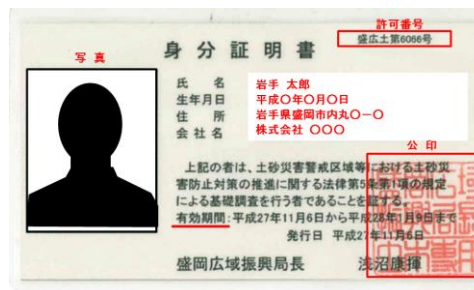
許可番号
盛広土第6066号

写真

身分証明書

氏名 岩手 太郎
生年月日 平成〇年〇月〇日
住所 岩手県盛岡市内丸〇ー〇
会社名 株式会社 〇〇〇

公印

上記の者は、土砂災害警戒区域等における土砂災害防止対策の推進に関する法律第5条第1項の規定による基礎調査を行う者であることを証する。

有効期間：平成27年11月6日から平成28年1月9日まで

発行日 平成27年11月6日

盛岡広域振興局長 渋沼康揮